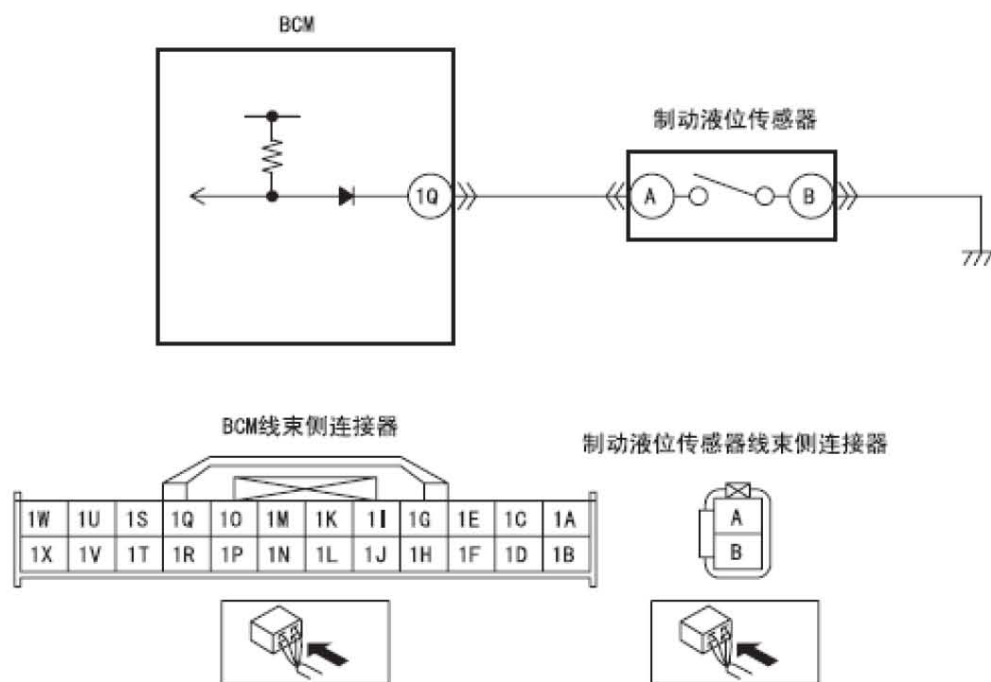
BCM

1Q

制动液位传感器

A

B

BCM线束侧连接器

| 1W | 1U | 1S | 1Q | 1O | 1M | 1K | 1I | 1G | 1E | 1C | 1A |
|---|---|---|---|---|---|---|---|---|---|---|---|
| 1X | 1V | 1T | 1R | 1P | 1N | 1L | 1J | 1H | 1F | 1D | 1B |

制动液位传感器线束侧连接器

A

B